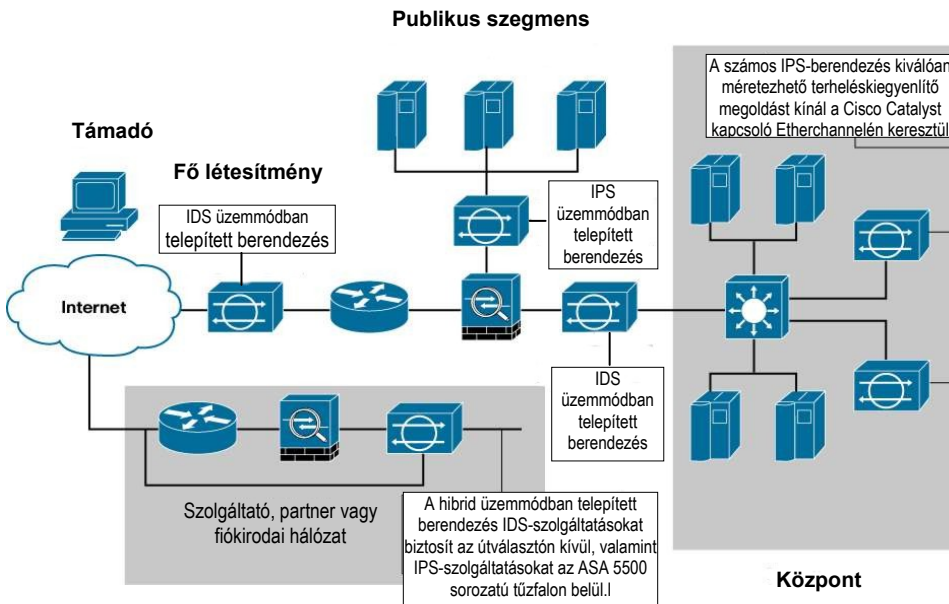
Publikus szegmens

A számos IPS-berendezés kiválóan méretezhető terheléskiegyenlítő megoldást kínál a Cisco Catalyst kapcsoló Etherchannelén keresztül

Támadó

Fő létesítmény

IDS üzemmódban telepített berendezés

IPS üzemmódban telepített berendezés

Internet

IDS üzemmódban telepített berendezés

Szolgáltató, partner vagy fiókirodai hálózat

A hibrid üzemmódban telepített berendezés IDS-szolgáltatásokat biztosít az útválasztón kívül, valamint IPS-szolgáltatásokat az ASA 5500 sorozatú tűzfalon belül.l

Központ